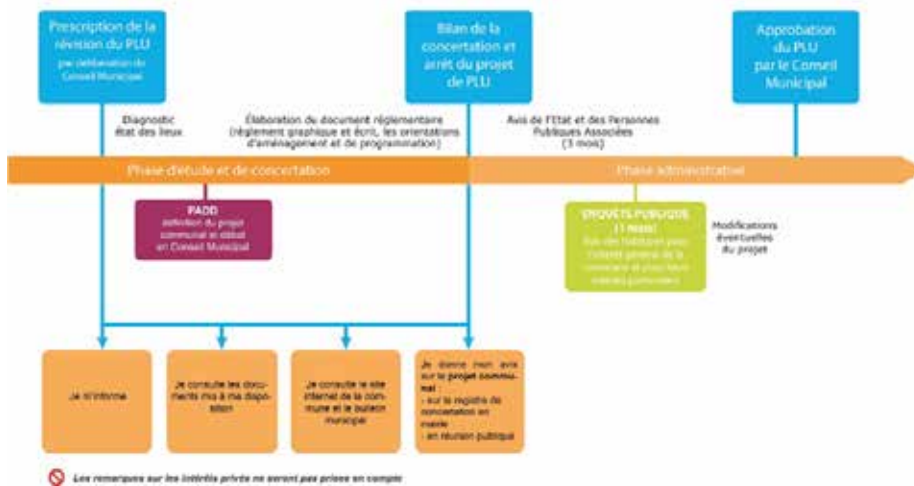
Prescription de la révision du PLU
par délibération du Conseil Municipal

Bilan de la concertation et arrêt du projet de PLU

Approbation du PLU par le Conseil Municipal

Diagnostic état des lieux

Élaboration du document réglementaire (règlement graphique et écrit, les orientations d'aménagement et de programmation)

Avis de l'Etat et des Personnes Publiques Associées (3 mois)

Phase d'étude et de concertation

Phase administrative

PADD
définition du projet communal et débat en Conseil Municipal

ENQUÊTE PUBLIQUE (1 mois)
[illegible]

Modifications éventuelles du projet

Je m'informe

Je consulte les documents mis à ma disposition

Je consulte le site internet de la commune et le bulletin municipal

Je donne mon avis sur le projet communal :
- sur le registre de concertation en mairie
- en réunion publique

Les remarques sur les intérêts privés ne seront pas prises en compte